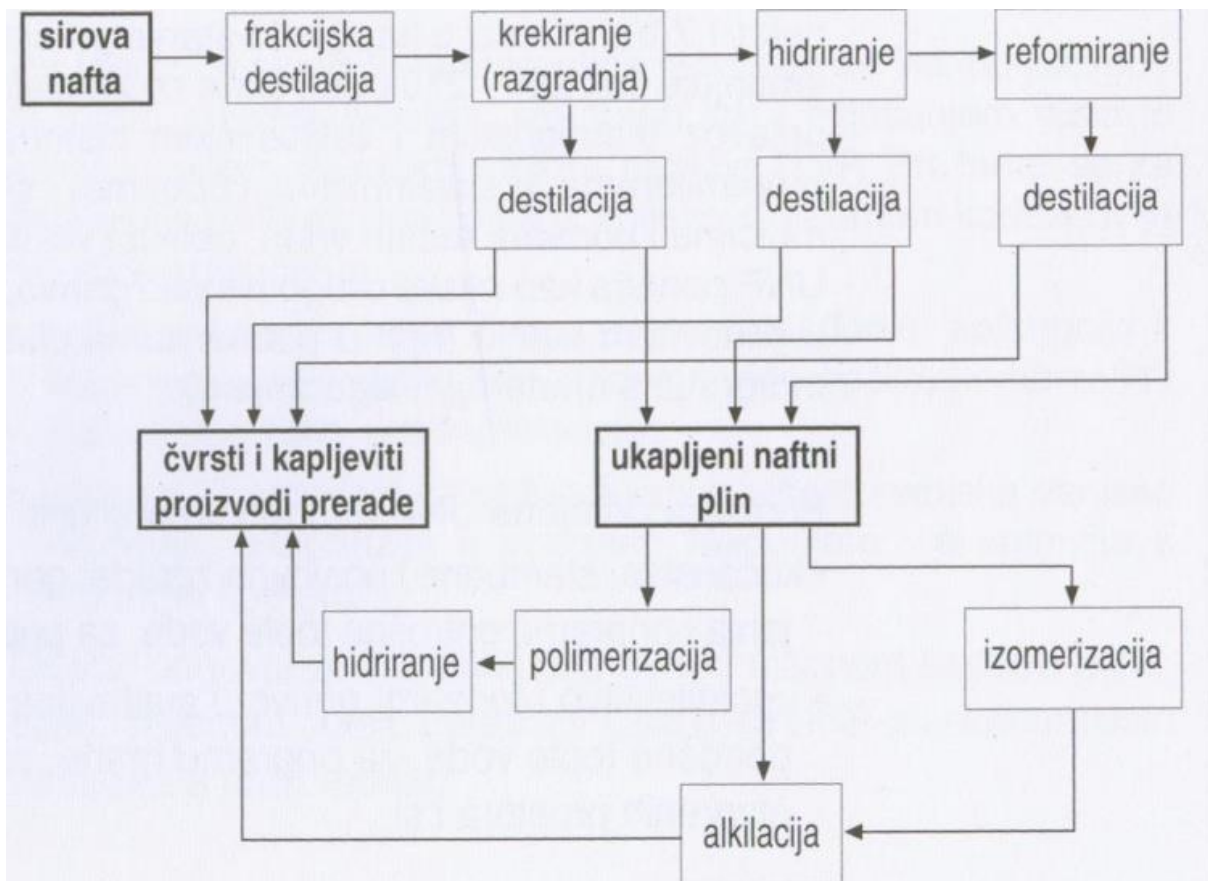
sirova nafta

frakcijska destilacija

krekiranje (razgradnja)

hidriranje

reformiranje

destilacija

destilacija

destilacija

čvrsti i kapljeviti proizvodi prerade

ukapljeni naftni plin

hidriranje

polimerizacija

izomerizacija

alkilacija